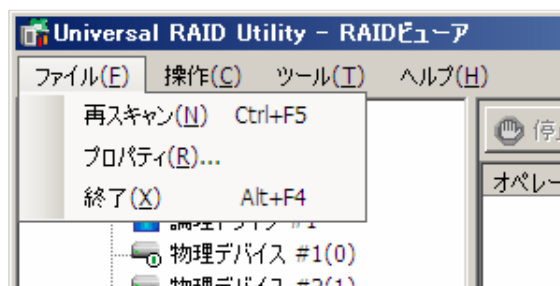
Universal RAID Utility - RAIDビューア

ファイル(F) 操作(C) ツール(T) ヘルプ(H)

再スキャン(N) Ctrl+F5
プロパティ(R)...
終了(X) Alt+F4

停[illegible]
オペレー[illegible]

論理ドライブ #1
物理デバイス #1(0)
物理デバイス #2(1)